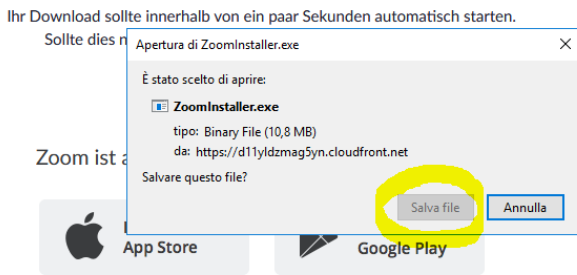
Ihr Download sollte innerhalb von ein paar Sekunden automatisch starten.

Sollte dies n

Apertura di ZoomInstaller.exe

È stato scelto di aprire:

ZoomInstaller.exe

tipo: Binary File (10,8 MB)

da: https://d11yldzmag5yn.cloudfront.net

Salvare questo file?

Salva file

Annulla

Zoom ist a

App Store

Google Play